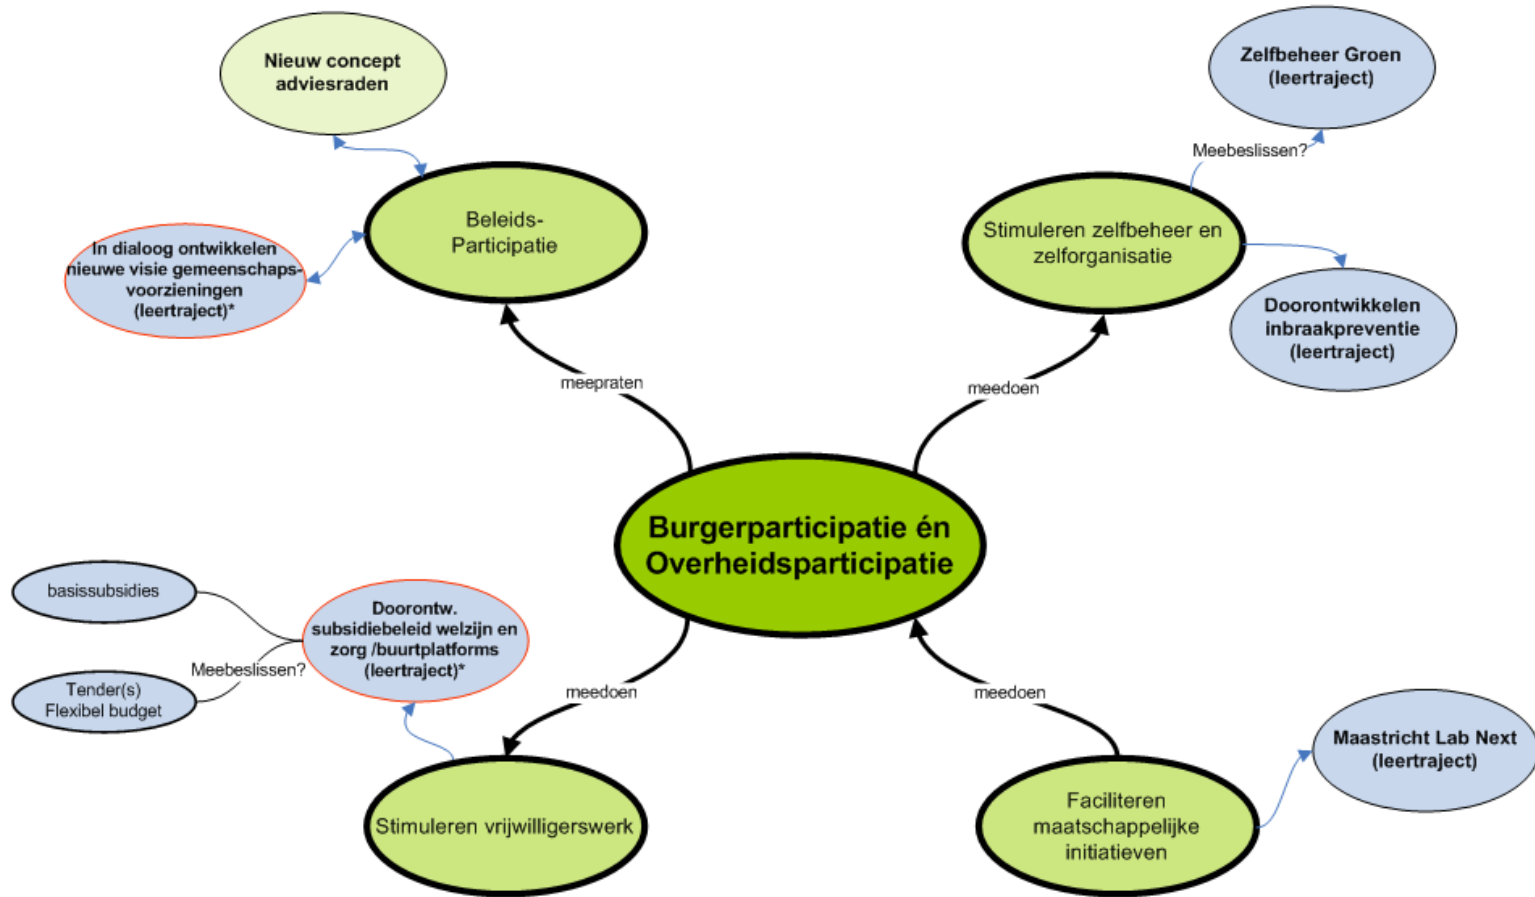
Nieuw concept adviesraden

Zelfbeheer Groen (leertraject)

Meebeslissen?

Beleids-Participatie

Stimuleren zelfbeheer en zelforganisatie

In dialoog ontwikkelen nieuwe visie gemeenschaps-voorzieningen (leertraject)*

Doorontwikkelen inbraakpreventie (leertraject)

meepraten

meedoen

Burgerparticipatie én Overheidsparticipatie

basissubsidies

Doorontw. subsidiebeleid welzijn en zorg /buurtplatforms (leertraject)*

Meebeslissen?

Tender(s) Flexibel budget

meedoen

meedoen

Maastricht Lab Next (leertraject)

Stimuleren vrijwilligerswerk

Faciliteren maatschappelijke initiatieven